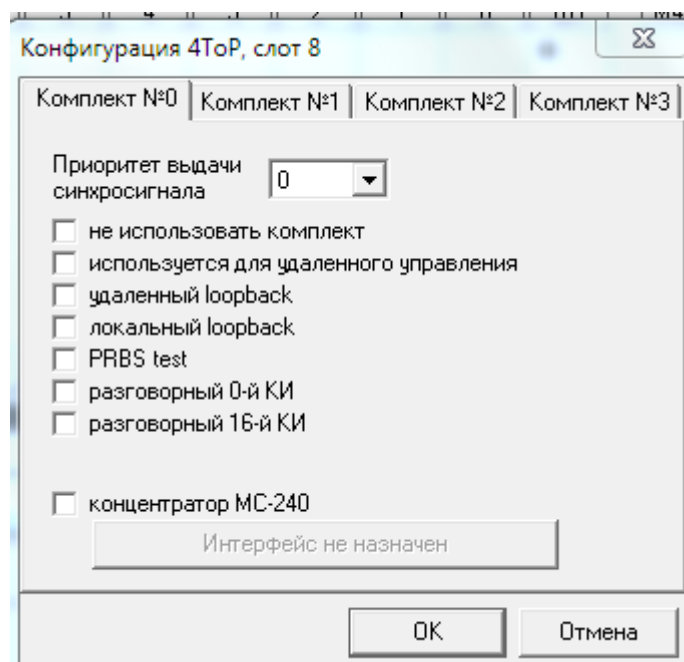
Конфигурация 4ТоР, слот 8

Комплект №0 | Комплект №1 | Комплект №2 | Комплект №3

Приоритет выдачи синхросигнала 0

не использовать комплект
используется для удаленного управления
удаленный loopback
локальный loopback
PRBS test
разговорный 0-й КИ
разговорный 16-й КИ

концентратор МС-240
Интерфейс не назначен

OK
Отмена